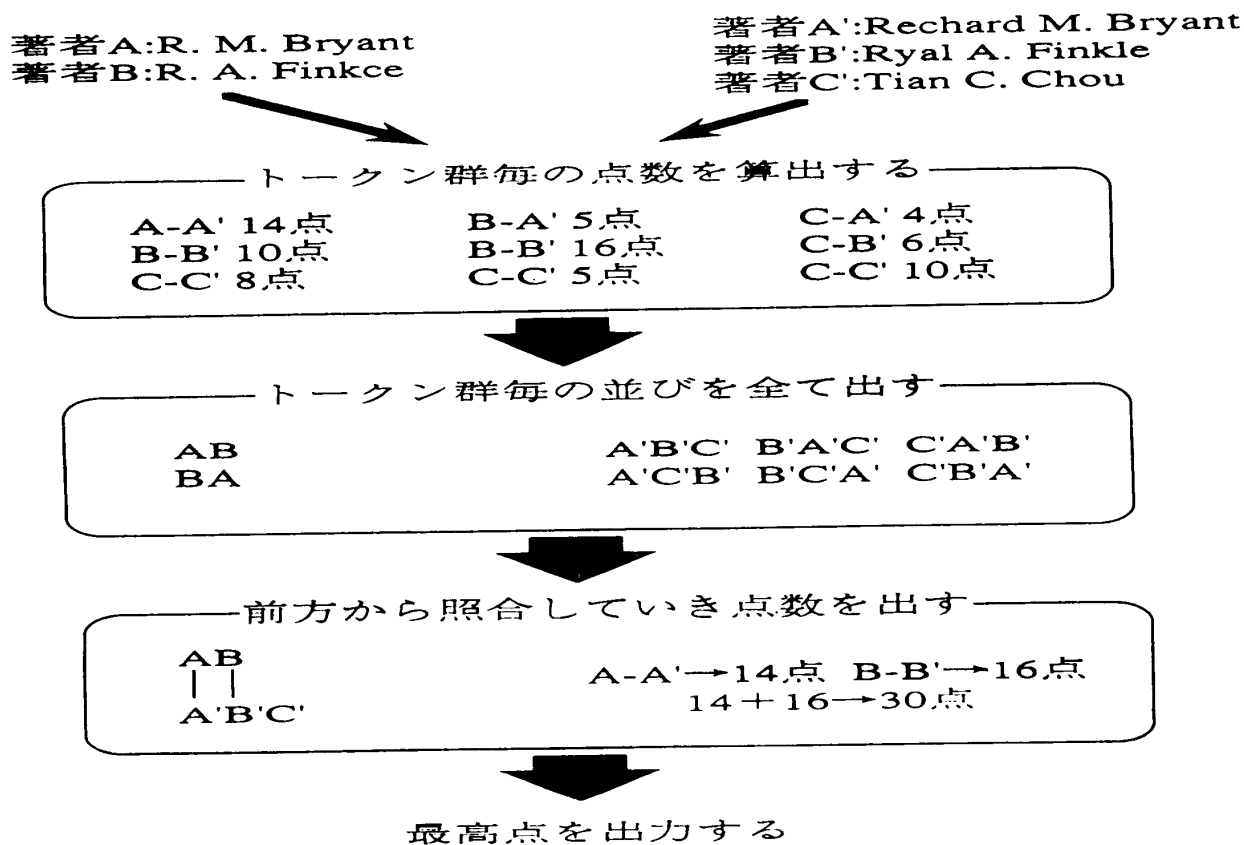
著者A:R. M. Bryant
著者B:R. A. Finkce

著者A':Rechard M. Bryant
著者B':Ryal A. Finkle
著者C':Tian C. Chou

トークン群毎の点数を算出する

A-A' 14点
B-B' 10点
C-C' 8点

B-A' 5点
B-B' 16点
C-C' 5点

C-A' 4点
C-B' 6点
C-C' 10点

トークン群毎の並びを全て出す

AB
BA

A'B'C' B'A'C' C'A'B'
A'C'B' B'C'A' C'B'A'

前方から照合していき点数を出す

AB
A'B'C'

A-A'→14点 B-B'→16点
14＋16→30点

最高点を出力する